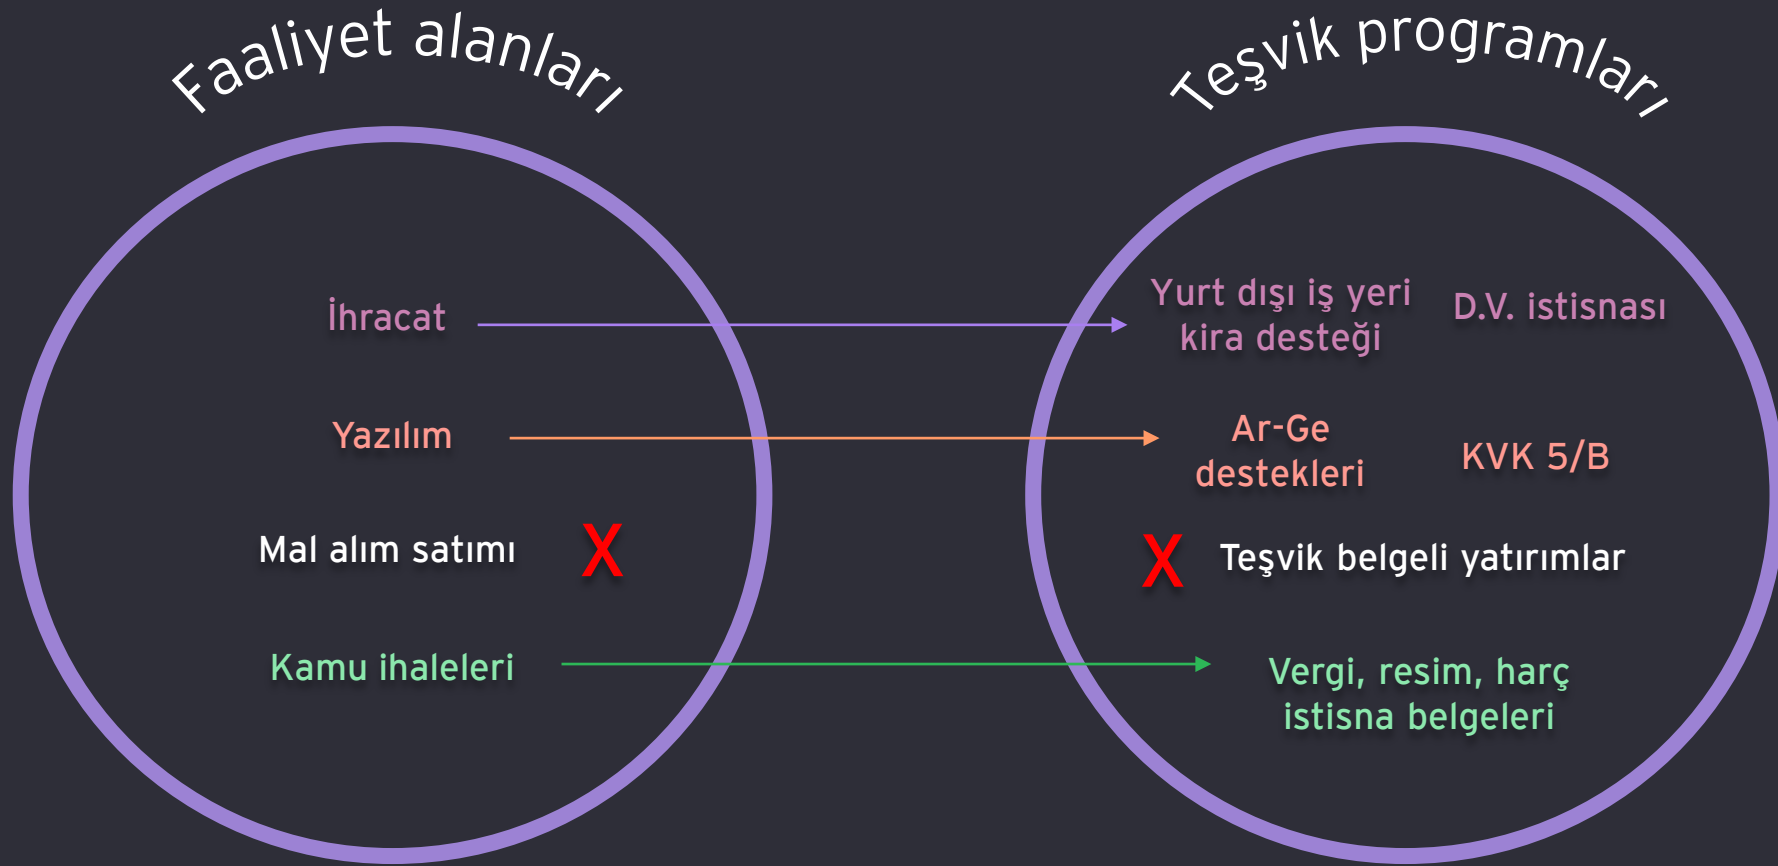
Faaliyet alanları

Teşvik programları

İhracat

Yurt dışı iş yeri kira desteği

D.V. istisnası

Yazılım

Ar-Ge destekleri

KVK 5/B

Mal alım satımı

X

X

Teşvik belgeli yatırımlar

Kamu ihaleleri

Vergi, resim, harç istisna belgeleri